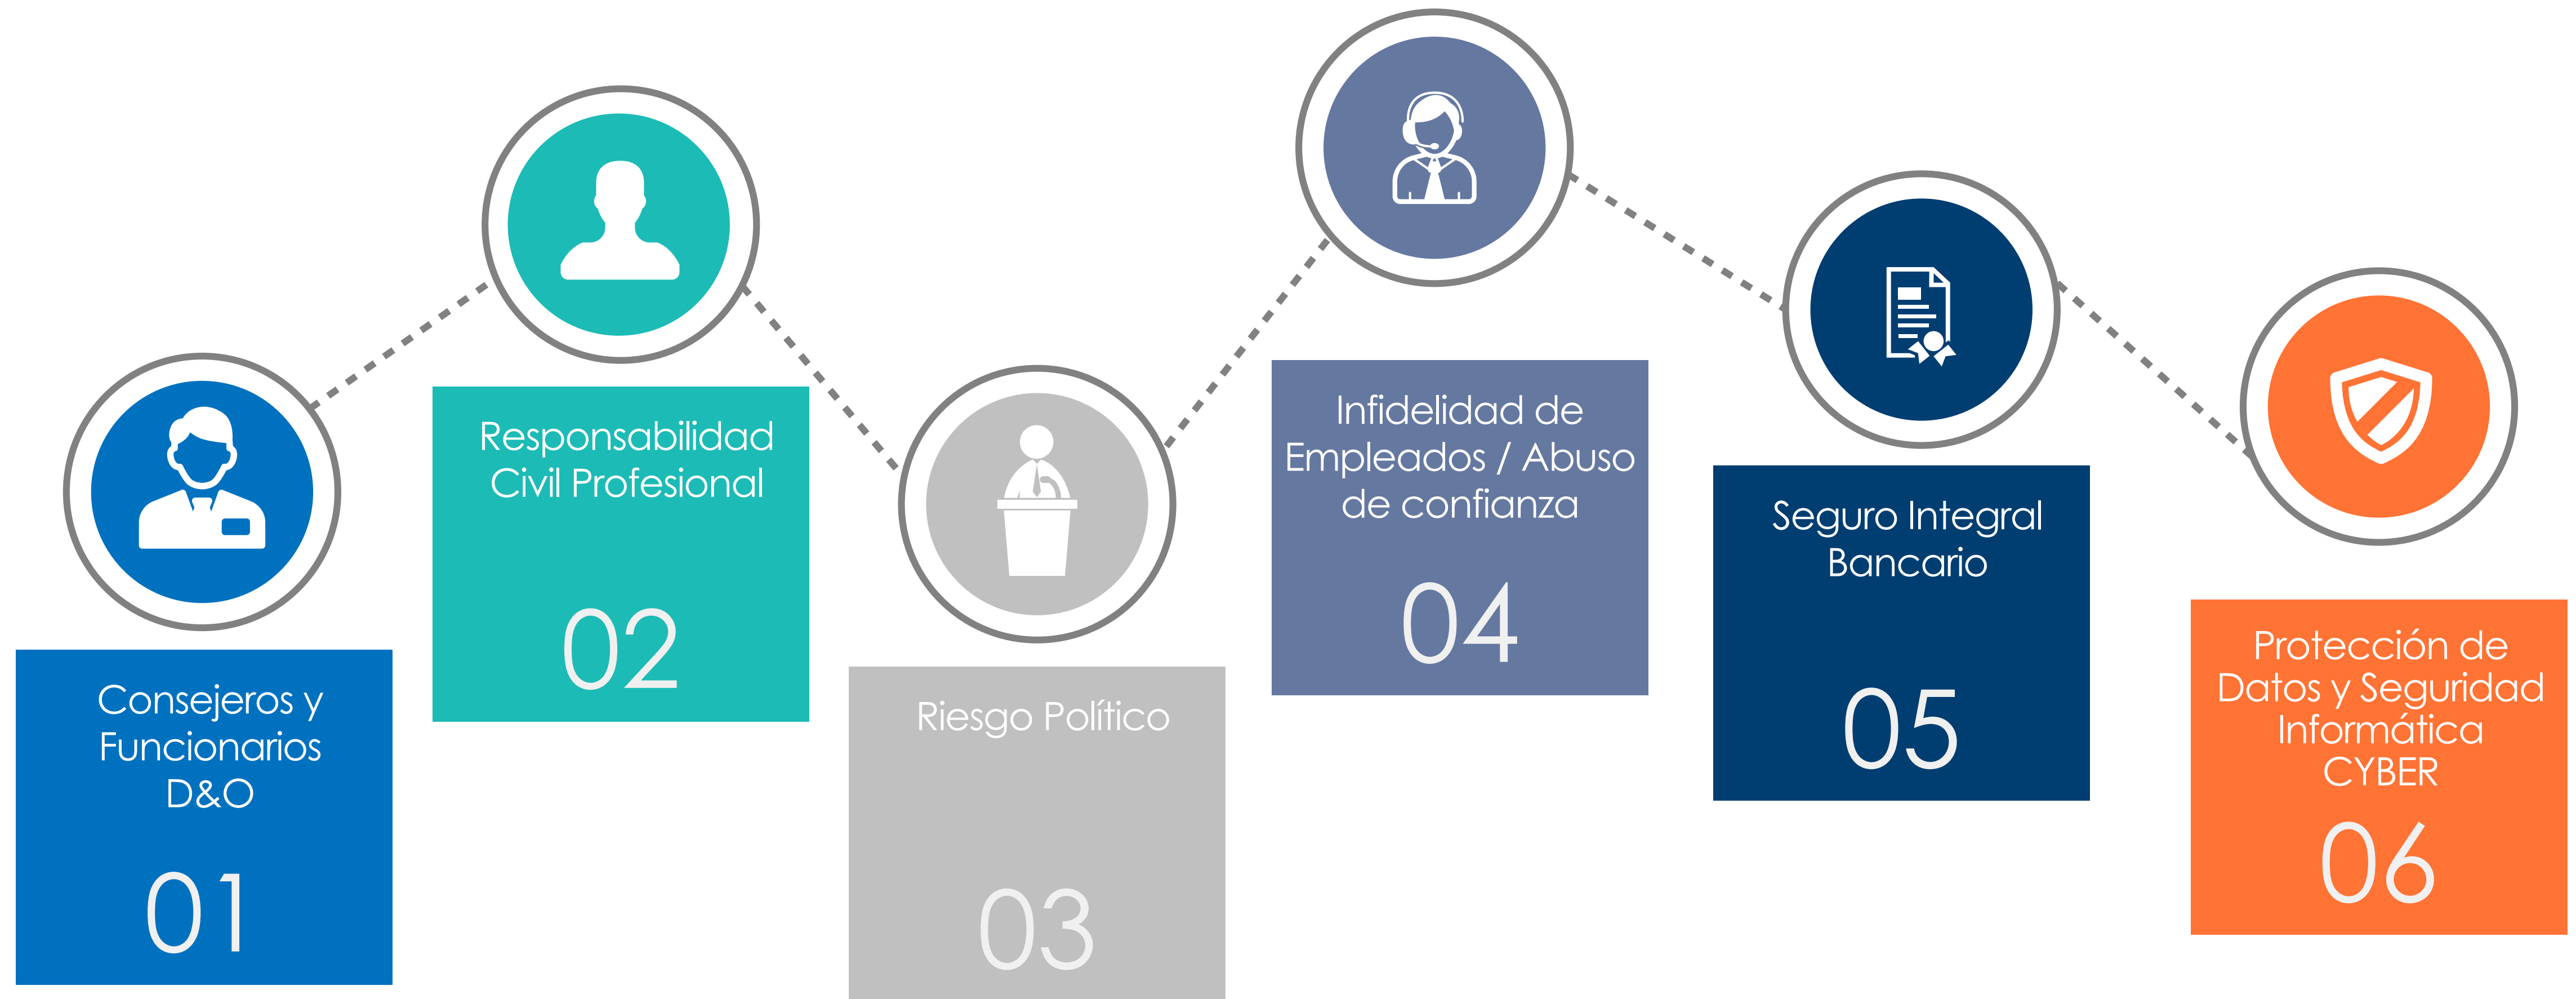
Consejeros y Funcionarios D&O

01

Responsabilidad Civil Profesional

02

Riesgo Político

03

Infidelidad de Empleados / Abuso de confianza

04

Seguro Integral Bancario

05

Protección de Datos y Seguridad Informática CYBER

06